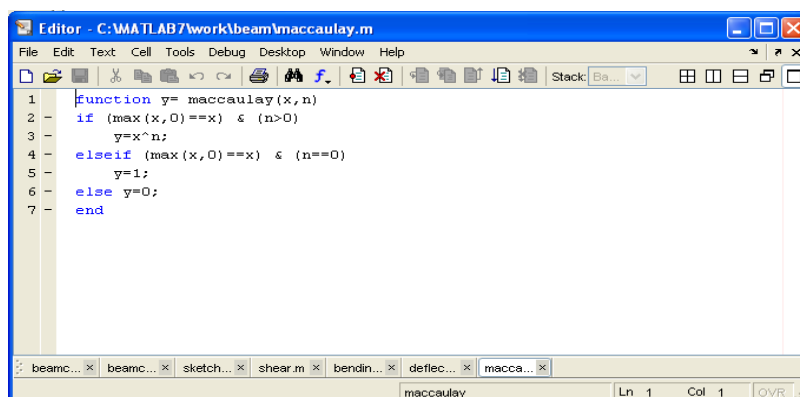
Editor - C:\MATLAB7\work\beam\maccaulay.m

File Edit Text Cell Tools Debug Desktop Window Help

Stack: Ba...

1 function y= maccaulay(x,n)
2 – if (max(x,0)==x) & (n>0)
3 – y=x^n;
4 – elseif (max(x,0)==x) & (n==0)
5 – y=1;
6 – else y=0;
7 – end

beamc... × beamc... × sketch... × shear.m × bendin... × deflec... × macca... ×

maccaulay Ln 1 Col 1 OVR